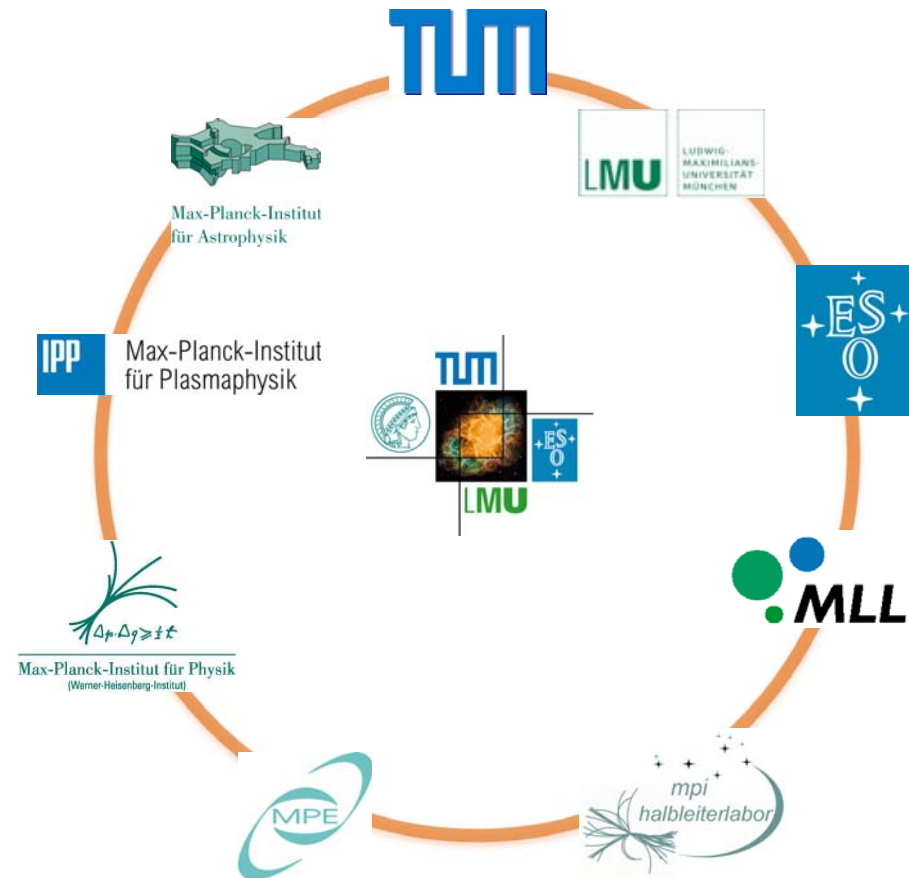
TUM

LMU LUDWIG-MAXIMILIANS-UNIVERSITÄT MÜNCHEN

Max-Planck-Institut für Astrophysik

ESO

IPP Max-Planck-Institut für Plasmaphysik

TUM

ESO

LMU

MLL

$\Delta p \cdot \Delta q \geq \frac{1}{2} \hbar$

Max-Planck-Institut für Physik (Werner-Heisenberg-Institut)

MPE

mpi halbleiterlabor